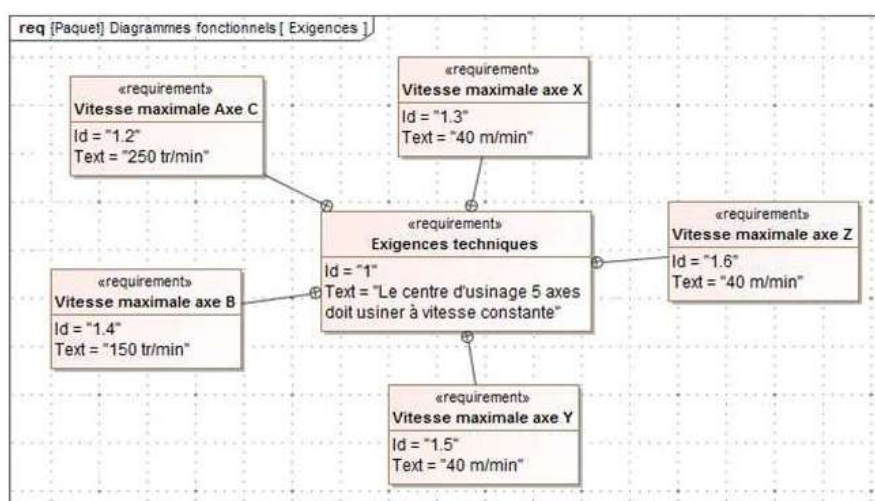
req [Paquet] Diagrammes fonctionnels [ Exigences ]

«requirement»
Vitesse maximale Axe C
Id = "1.2"
Text = "250 tr/min"

«requirement»
Vitesse maximale axe X
Id = "1.3"
Text = "40 m/min"

«requirement»
Exigences techniques
Id = "1"
Text = "Le centre d'usinage 5 axes doit usiner à vitesse constante"

«requirement»
Vitesse maximale axe Z
Id = "1.6"
Text = "40 m/min"

«requirement»
Vitesse maximale axe B
Id = "1.4"
Text = "150 tr/min"

«requirement»
Vitesse maximale axe Y
Id = "1.5"
Text = "40 m/min"